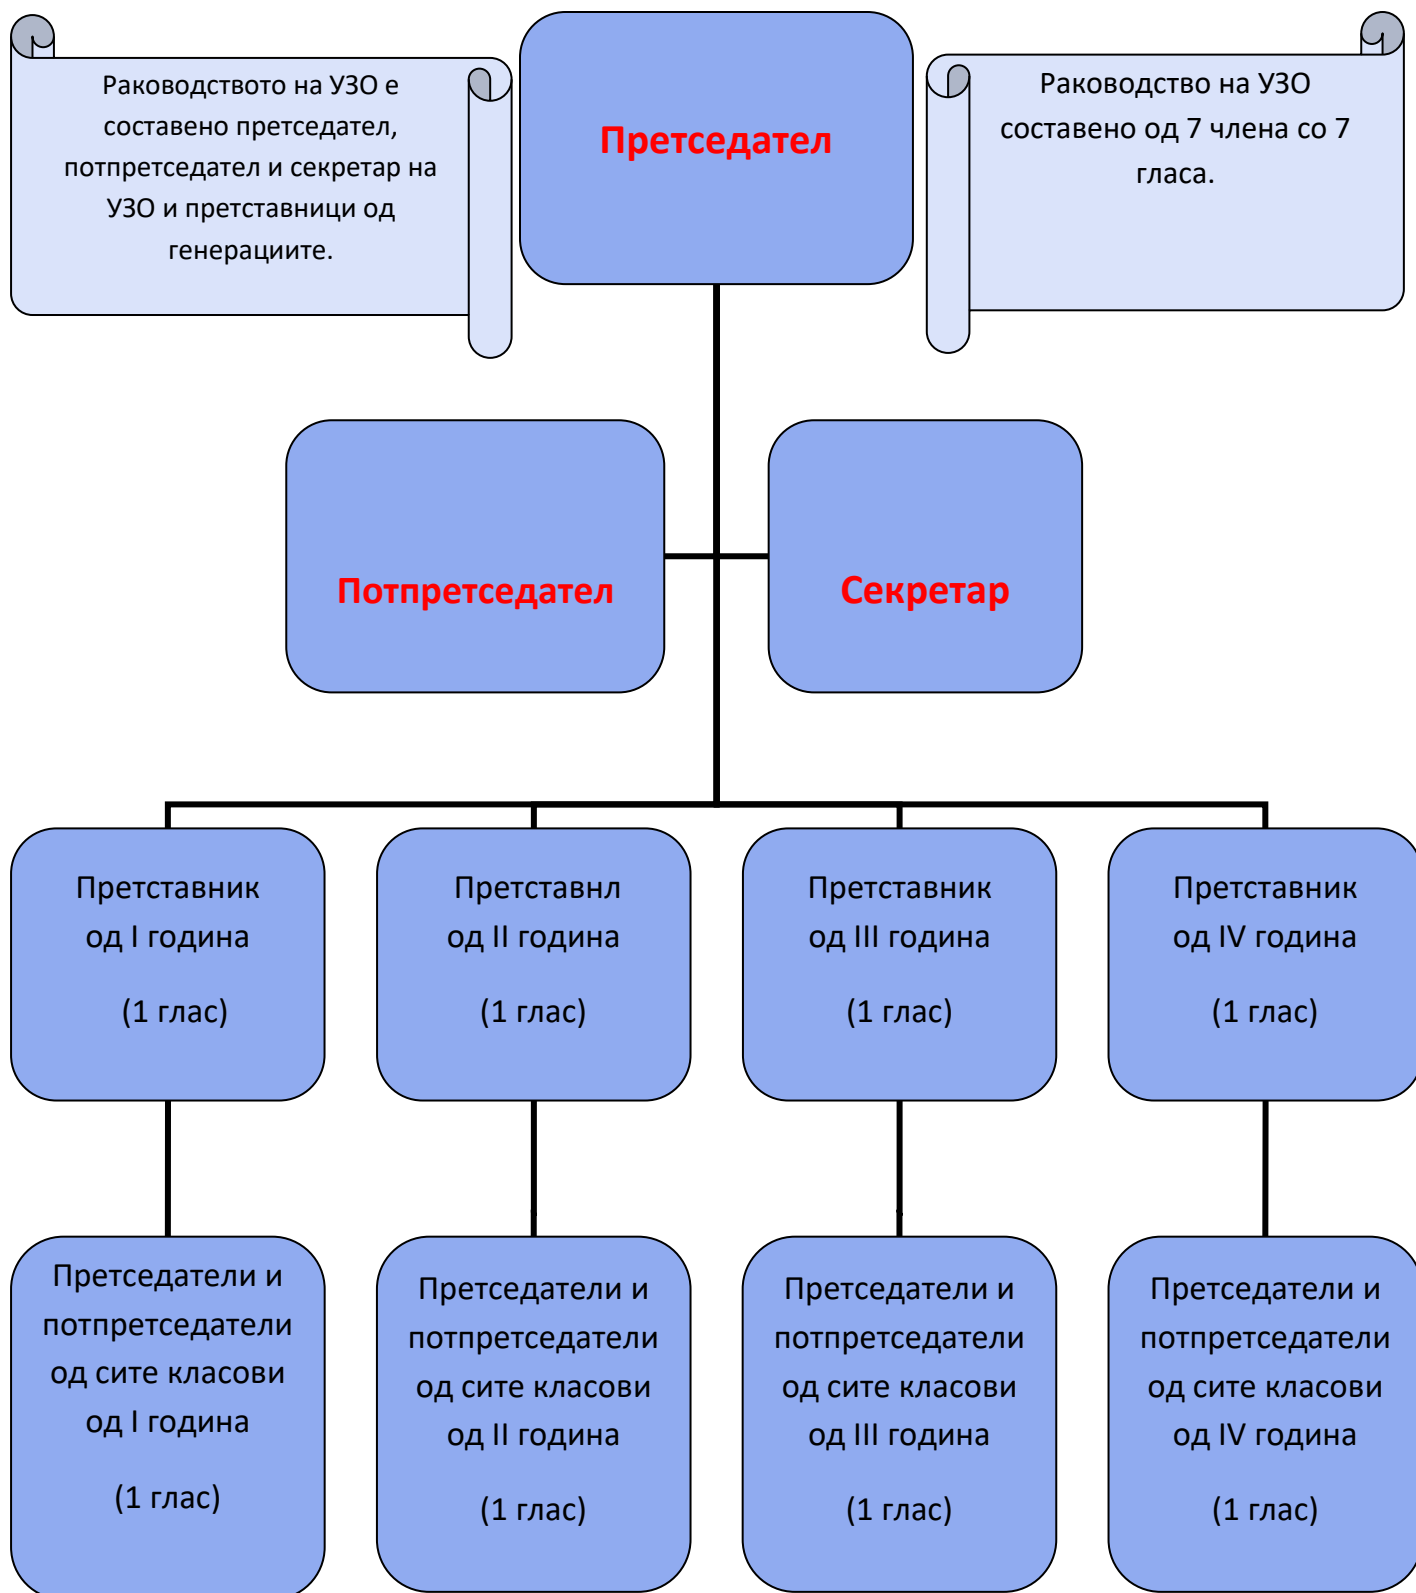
Раководството на УЗО е составено претседател, потпретседател и секретар на УЗО и претставници од генерациите.

Претседател

Раководство на УЗО составено од 7 члена со 7 гласа.

Потпретседател

Секретар

Претставник од I година

(1 глас)

Претставнл од II година

(1 глас)

Претставник од III година

(1 глас)

Претставник од IV година

(1 глас)

Претседатели и потпретседатели од сите класови од I година

(1 глас)

Претседатели и потпретседатели од сите класови од II година

(1 глас)

Претседатели и потпретседатели од сите класови од III година

(1 глас)

Претседатели и потпретседатели од сите класови од IV година

(1 глас)